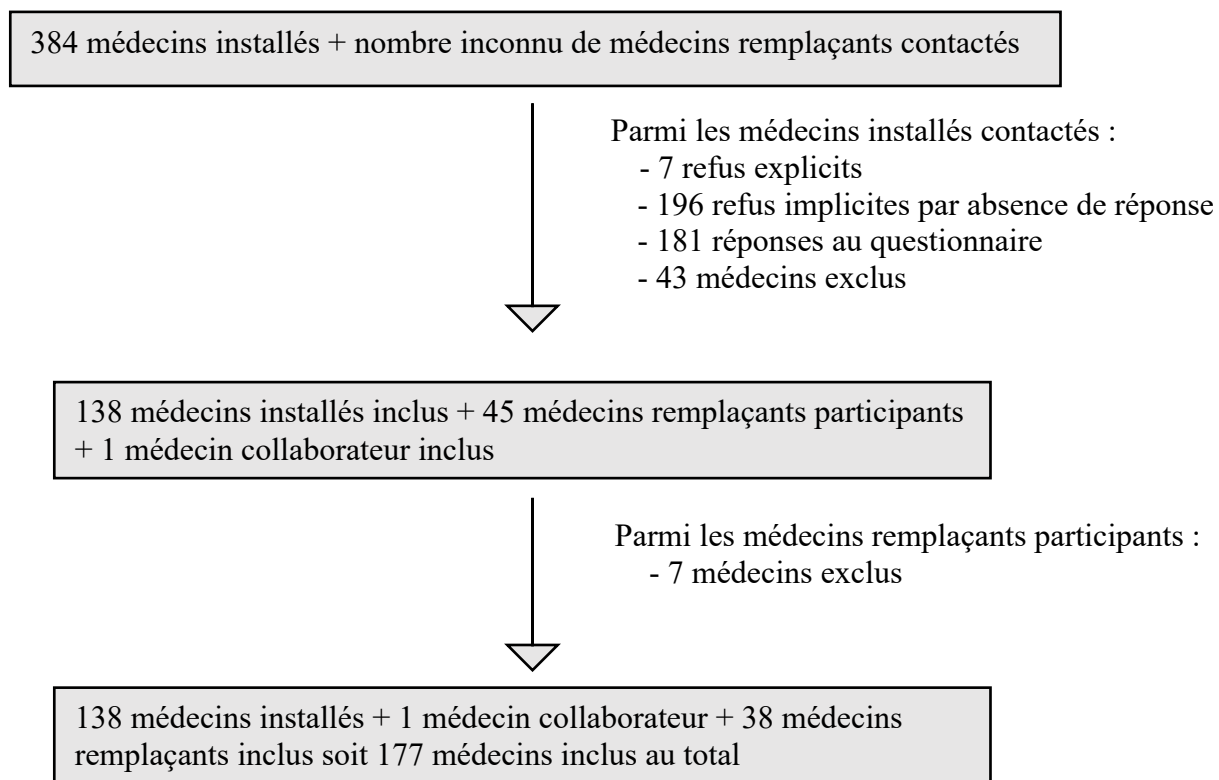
384 médecins installés + nombre inconnu de médecins remplaçants contactés

Parmi les médecins installés contactés :
- 7 refus explicits
- 196 refus implicites par absence de réponse
- 181 réponses au questionnaire
- 43 médecins exclus

138 médecins installés inclus + 45 médecins remplaçants participants + 1 médecin collaborateur inclus

Parmi les médecins remplaçants participants :
- 7 médecins exclus

138 médecins installés + 1 médecin collaborateur + 38 médecins remplaçants inclus soit 177 médecins inclus au total